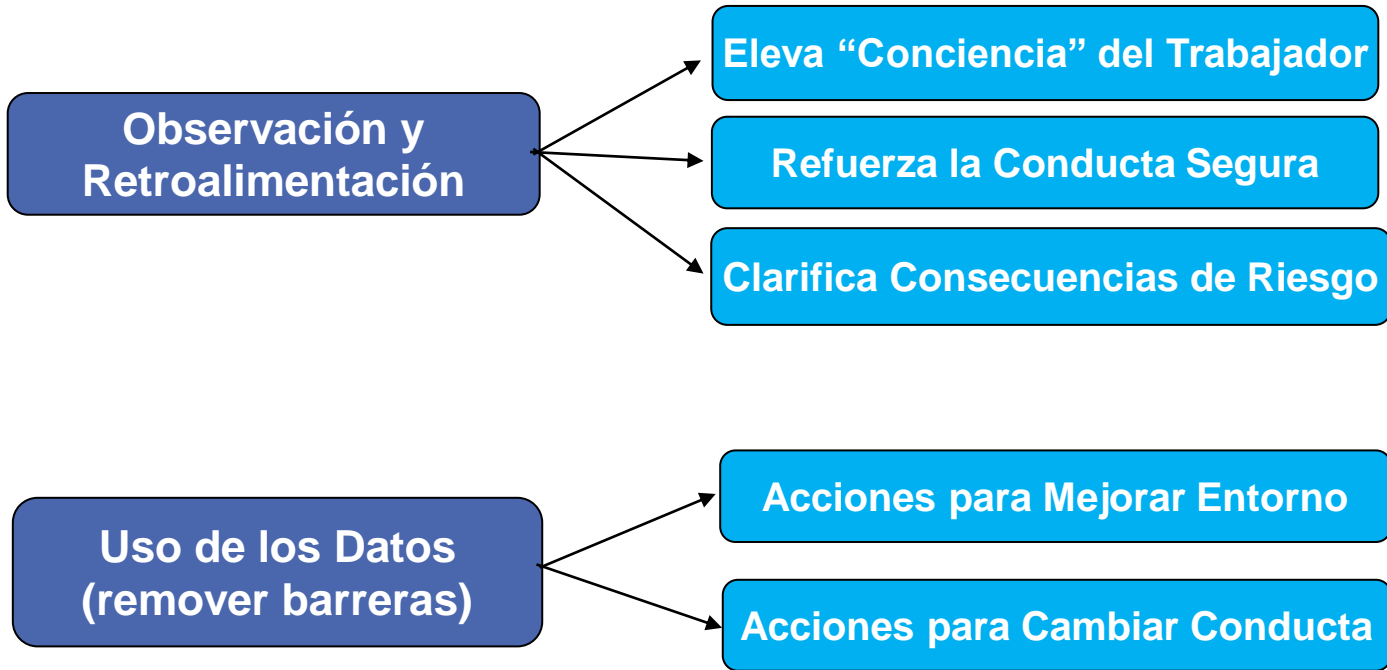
Observación y Retroalimentación

Eleva “Conciencia” del Trabajador

Refuerza la Conducta Segura

Clarifica Consecuencias de Riesgo

Uso de los Datos (remover barreras)

Acciones para Mejorar Entorno

Acciones para Cambiar Conducta